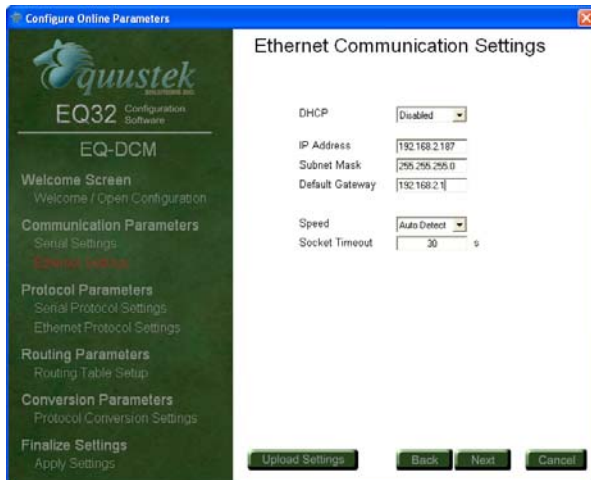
Configure Online Parameters

quustek SOLUTIONS INC.

EQ32 Configuration Software

EQ-DCM

Welcome Screen
Welcome / Open Configuration

Communication Parameters
Serial Settings
Ethernet Settings

Protocol Parameters
Serial Protocol Settings
Ethernet Protocol Settings

Routing Parameters
Routing Table Setup

Conversion Parameters
Protocol Conversion Settings

Finalize Settings
Apply Settings

Ethernet Communication Settings

DHCP Disabled

IP Address 192.168.2.187
Subnet Mask 255.255.255.0
Default Gateway 192.168.2.1

Speed Auto Detect
Socket Timeout 30 s

Upload Settings

Back Next Cancel